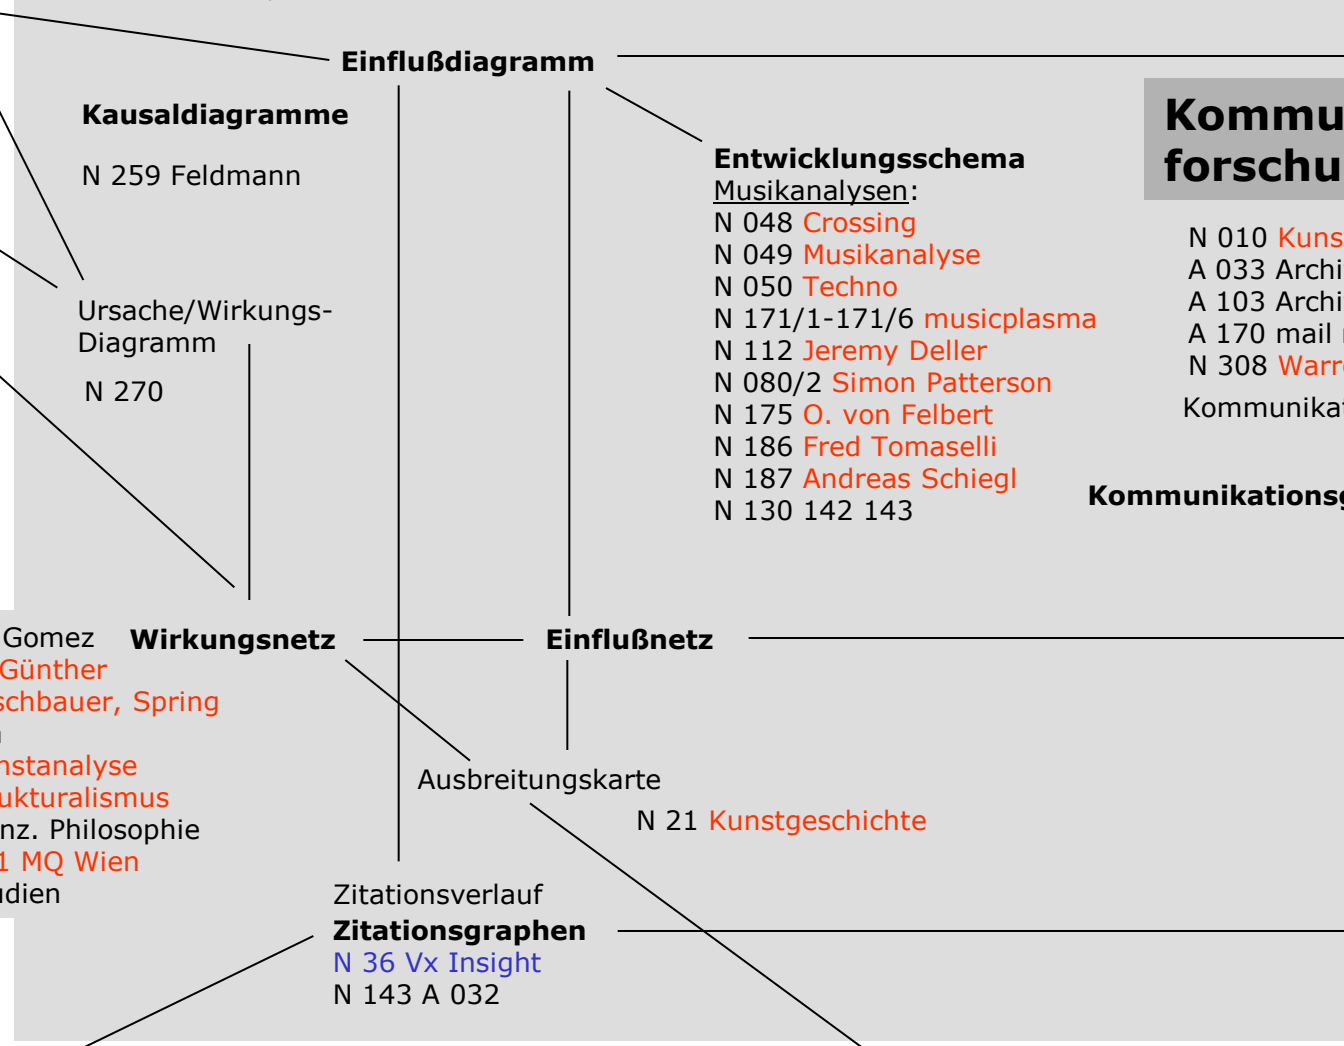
Einflußdiagramm

Kausaldiagramme

N 259 Feldmann

Entwicklungsschema
Musikanalysen:
N 048 Crossing
N 049 Musikanalyse
N 050 Techno
N 171/1-171/6 musicplasma
N 112 Jeremy Deller
N 080/2 Simon Patterson
N 175 O. von Felbert
N 186 Fred Tomaselli
N 187 Andreas Schiegl
N 130 142 143

Kommu
forschu

N 010 Kuns
A 033 Archi
A 103 Archi
A 170 mail
N 308 Warr
Kommunika

Kommunikations

Ursache/Wirkungs-Diagramm

N 270

Gomez
Günther
schbauer, Spring
n
nstanalyse
ukturalismus
nz. Philosophie
1 MQ Wien
udien

Wirkungsnetz

Einflußnetz

Ausbreitungskarte

N 21 Kunstgeschichte

Zitationsverlauf
Zitationsgraphen
N 36 Vx Insight
N 143 A 032